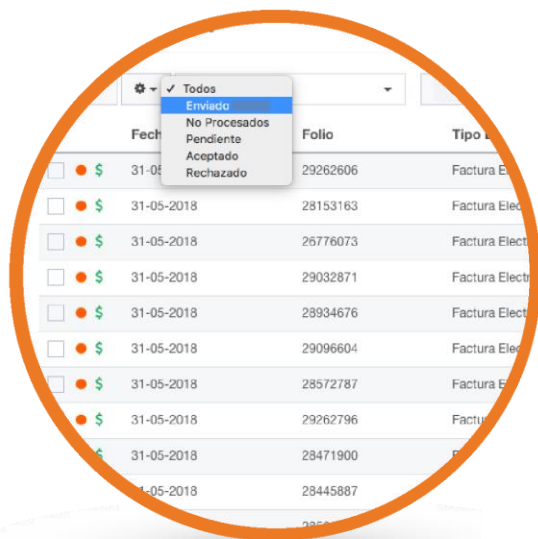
✓ Todos
Enviado
No Procesados
Pendiente
Aceptado
Rechazado

| | Fech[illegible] | Folio | Tipo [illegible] |
|---|---|---|---|
| $ | 31-05-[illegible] | 29262606 | Factura E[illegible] |
| $ | 31-05-2018 | 28153163 | Factura Elec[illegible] |
| $ | 31-05-2018 | 26776073 | Factura Elect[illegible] |
| $ | 31-05-2018 | 29032871 | Factura Electr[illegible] |
| $ | 31-05-2018 | 28934676 | Factura Elect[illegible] |
| $ | 31-05-2018 | 29096604 | Factura Elec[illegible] |
| $ | 31-05-2018 | 28572787 | Factura Ele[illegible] |
| $ | 31-05-2018 | 29262796 | Factura E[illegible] |
| $ | 31-05-2018 | 28471900 | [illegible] |
| | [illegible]1-05-2018 | 28445887 | |